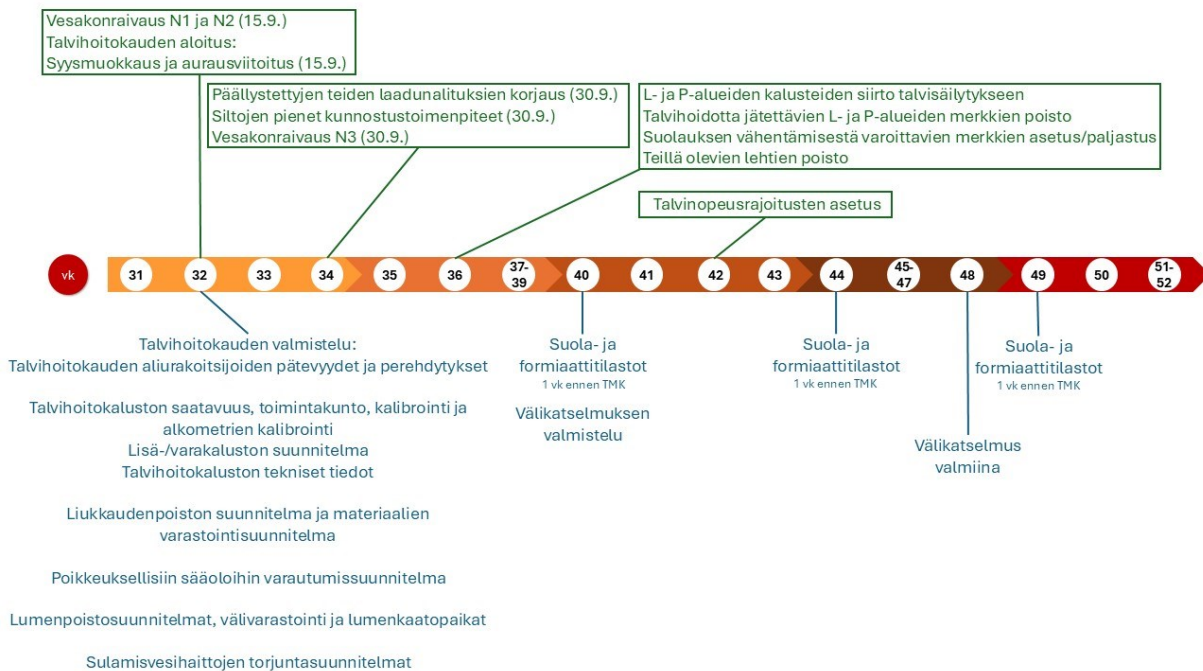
Vesakonraivaus N1 ja N2 (15.9.)
Talvihoitokauden aloitus:
Syysmuokkaus ja aurausviitoitus (15.9.)

Päällystettyjen teiden laadunalituksien korjaus (30.9.)
Siltojen pienet kunnostustoimenpiteet (30.9.)
Vesakonraivaus N3 (30.9.)

L- ja P-alueiden kalusteiden siirto talvisäilytykseen
Talvihoidotta jätettävien L- ja P-alueiden merkkien poisto
Suolauksen vähentämisestä varoittavien merkkien asetus/paljastus
Teillä olevien lehtien poisto

Talvinopeusrajoitusten asetus

vk 31 32 33 34 35 36 37-39 40 41 42 43 44 45-47 48 49 50 51-52

Talvihoitokauden valmistelu:
Talvihoitokauden aliurakoitsijoiden pätevyydet ja perehdytykset

Talvihoitokaluston saatavuus, toimintakunto, kalibrointi ja alkometrien kalibrointi
Lisä-/varakaluston suunnitelma
Talvihoitokaluston tekniset tiedot

Liukkaudenpoiston suunnitelma ja materiaalien varastointisuunnitelma

Poikkeuksellisiin sääoloihin varautumissuunnitelma

Lumenpoistosuunnitelmat, välivarastointi ja lumenkaatopaikat

Sulamisvesihaittojen torjuntasuunnitelmat

Suola- ja formiaattitilastot
1 vk ennen TMK

Välikatselmuksen valmistelu

Suola- ja formiaattitilastot
1 vk ennen TMK

Välikatselmus valmiina

Suola- ja formiaattitilastot
1 vk ennen TMK